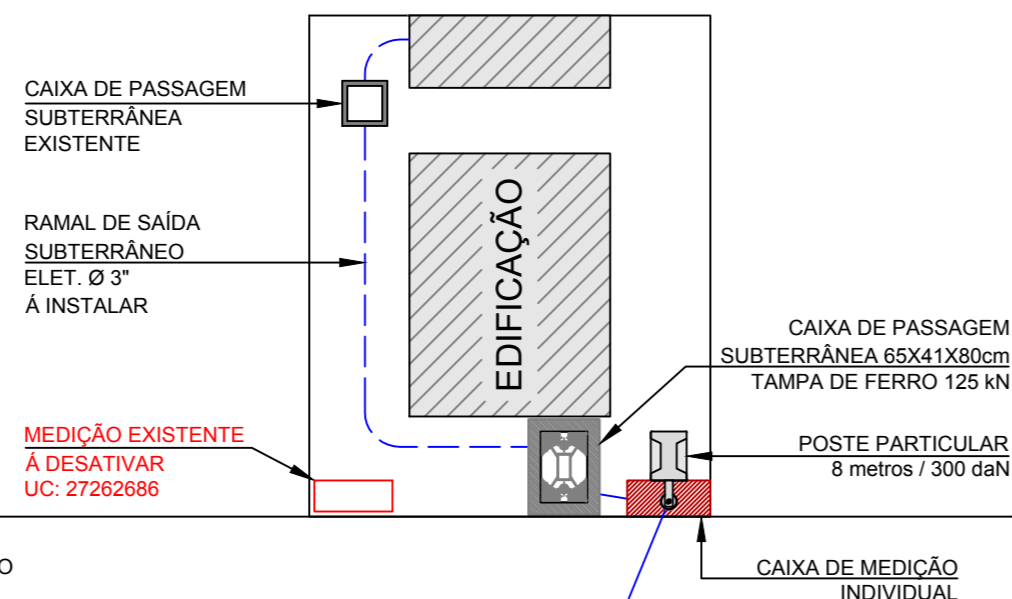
CAIXA DE PASSAGEM
SUBTERRÂNEA
EXISTENTE

RAMAL DE SAÍDA
SUBTERRÂNEO
ELET. Ø 3"
Á INSTALAR

EDIFICAÇÃO

CAIXA DE PASSAGEM
SUBTERRÂNEA 65X41X80cm
TAMPA DE FERRO 125 kN

MEDIÇÃO EXISTENTE
Á DESATIVAR
UC: 27262686

POSTE PARTICULAR
8 metros / 300 daN

O

CAIXA DE MEDIÇÃO
INDIVIDUAL